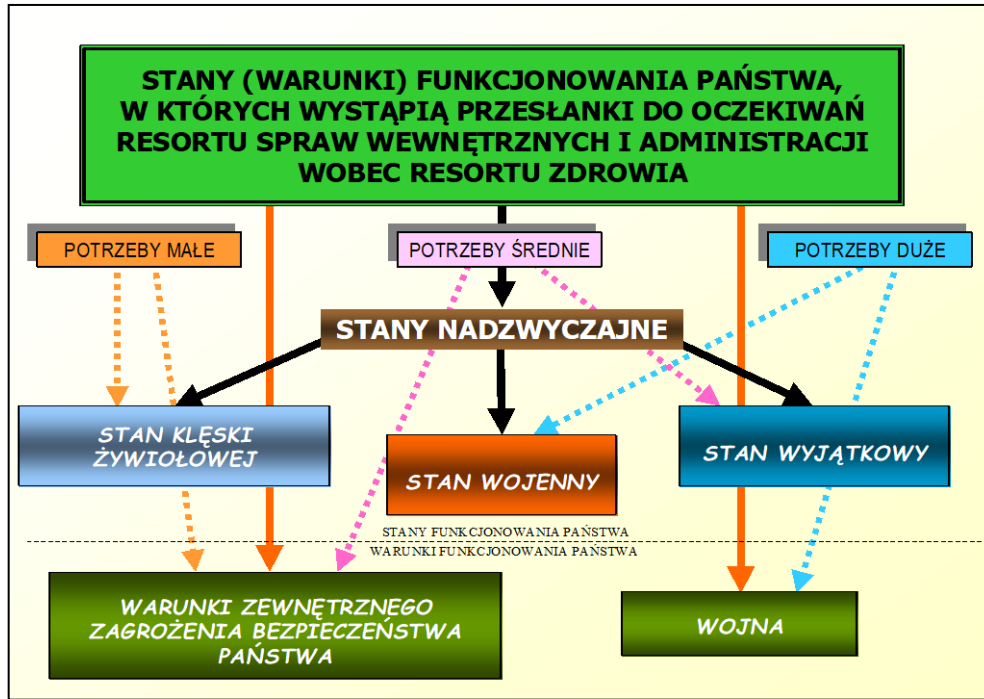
STANY (WARUNKI) FUNKCJONOWANIA PAŃSTWA, W KTÓRYCH WYSTĄPIĄ PRZESŁANKI DO OCZEKIWAŃ RESORTU SPRAW WEWNĘTRZNYCH I ADMINISTRACJI WOBEC RESORTU ZDROWIA

POTRZEBY MAŁE

POTRZEBY ŚREDNIE

POTRZEBY DUŻE

STANY NADZWYCZAJNE

STAN KLĘSKI ŻYWIOŁOWEJ

STAN WOJENNY

STAN WYJĄTKOWY

STANY FUNKCJONOWANIA PAŃSTWA

WARUNKI FUNKCJONOWANIA PAŃSTWA

WARUNKI ZEWNĘTRZNEGO ZAGROŻENIA BEZPIECZEŃSTWA PAŃSTWA

WOJNA